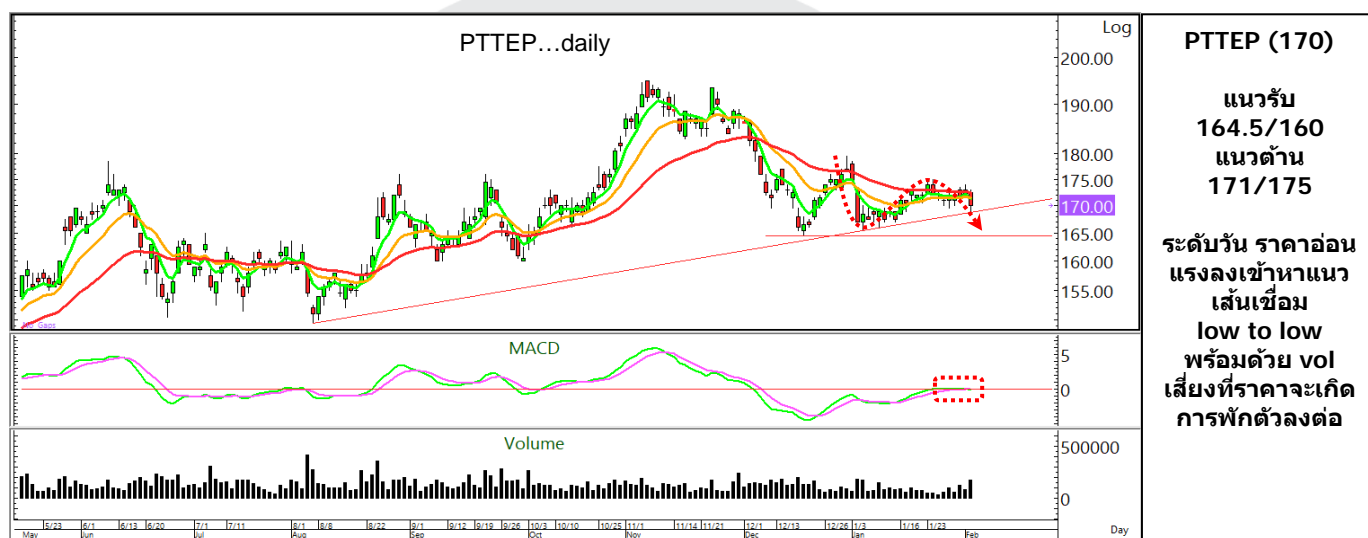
PTTEP…daily

Log
200.00
190.00
180.00
175.00
170.00
165.00
160.00
155.00

MACD
5
0

Volume
500000
0

5/23 6/1 6/13 6/20 7/1 7/11 8/1 8/8 8/22 9/1 9/12 9/19 9/26 10/3 10/10 10/25 11/1 11/14 11/21 12/1 12/13 12/26 1/3 1/16 1/23
May Jun Jul Aug Sep Oct Nov Dec Jan Feb
Day

PTTEP (170)

แนวรับ
164.5/160
แนวต้าน
171/175

ระดับวัน ราคาอ่อนแรงลงเข้าหาแนวเส้นเชื่อม low to low พร้อมด้วย vol เสี่ยงที่ราคาจะเกิดการพักตัวลงต่อ